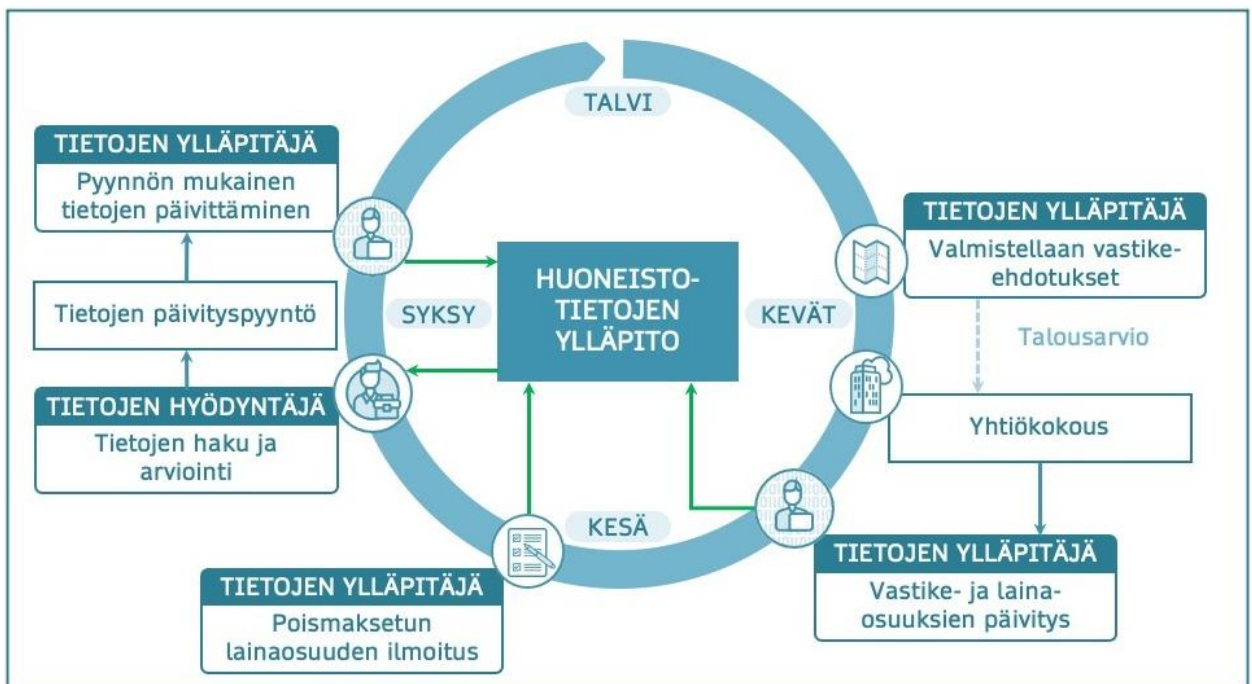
TALVI

TIETOJEN YLLÄPITÄJÄ
Pyynnön mukainen tietojen päivittäminen

Tietojen päivityspyyntö

TIETOJEN HYÖDYNTÄJÄ
Tietojen haku ja arviointi

SYKSY

HUONEISTO-TIETOJEN YLLÄPITO

KEVÄT

TIETOJEN YLLÄPITÄJÄ
Valmistellaan vastike-ehdotukset

Talousarvio

Yhtiökokous

KESÄ

TIETOJEN YLLÄPITÄJÄ
Vastike- ja laina-osuuksien päivitys

TIETOJEN YLLÄPITÄJÄ
Poismaksetun lainaosuuden ilmoitus